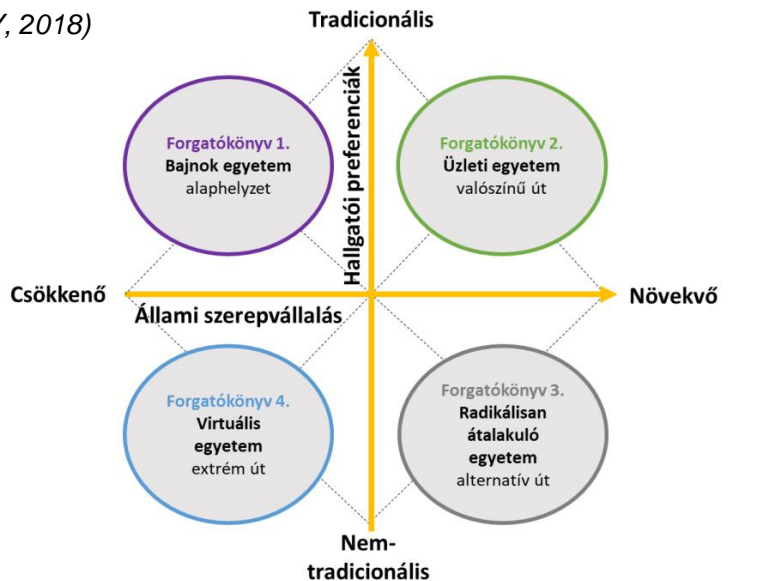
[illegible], 2018)

Tradicionális

Hallgatói preferenciák

Forgatókönyv 1.
Bajnok egyetem
alaphelyzet

Forgatókönyv 2.
Üzleti egyetem
valószínű út

Csökkenő

Állami szerepvállalás

Növekvő

Forgatókönyv 4.
Virtuális egyetem
extrém út

Forgatókönyv 3.
Radikálisan átalakuló egyetem
alternatív út

Nem-tradicionális